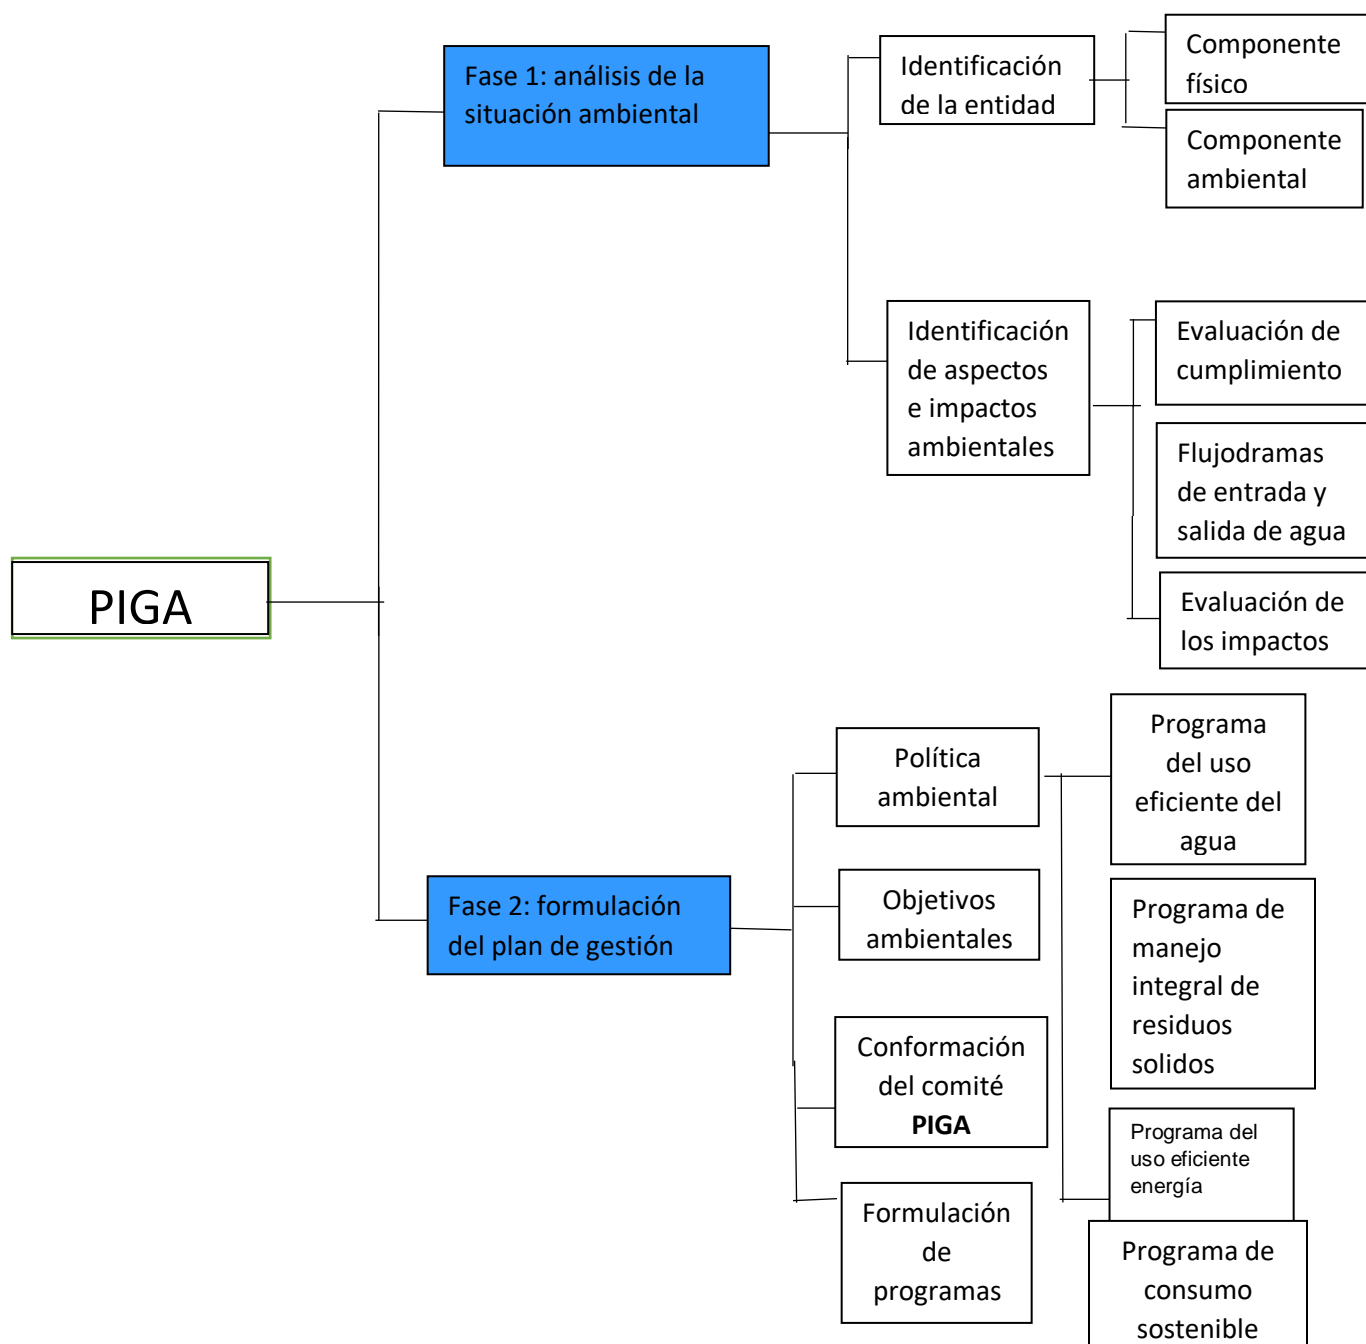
PIGA

Fase 1: análisis de la situación ambiental

Identificación de la entidad

Componente físico

Componente ambiental

Identificación de aspectos e impactos ambientales

Evaluación de cumplimiento

Flujodramas de entrada y salida de agua

Evaluación de los impactos

Fase 2: formulación del plan de gestión

Política ambiental

Objetivos ambientales

Conformación del comité **PIGA**

Formulación de programas

Programa del uso eficiente del agua

Programa de manejo integral de residuos solidos

Programa del uso eficiente energía

Programa de consumo sostenible